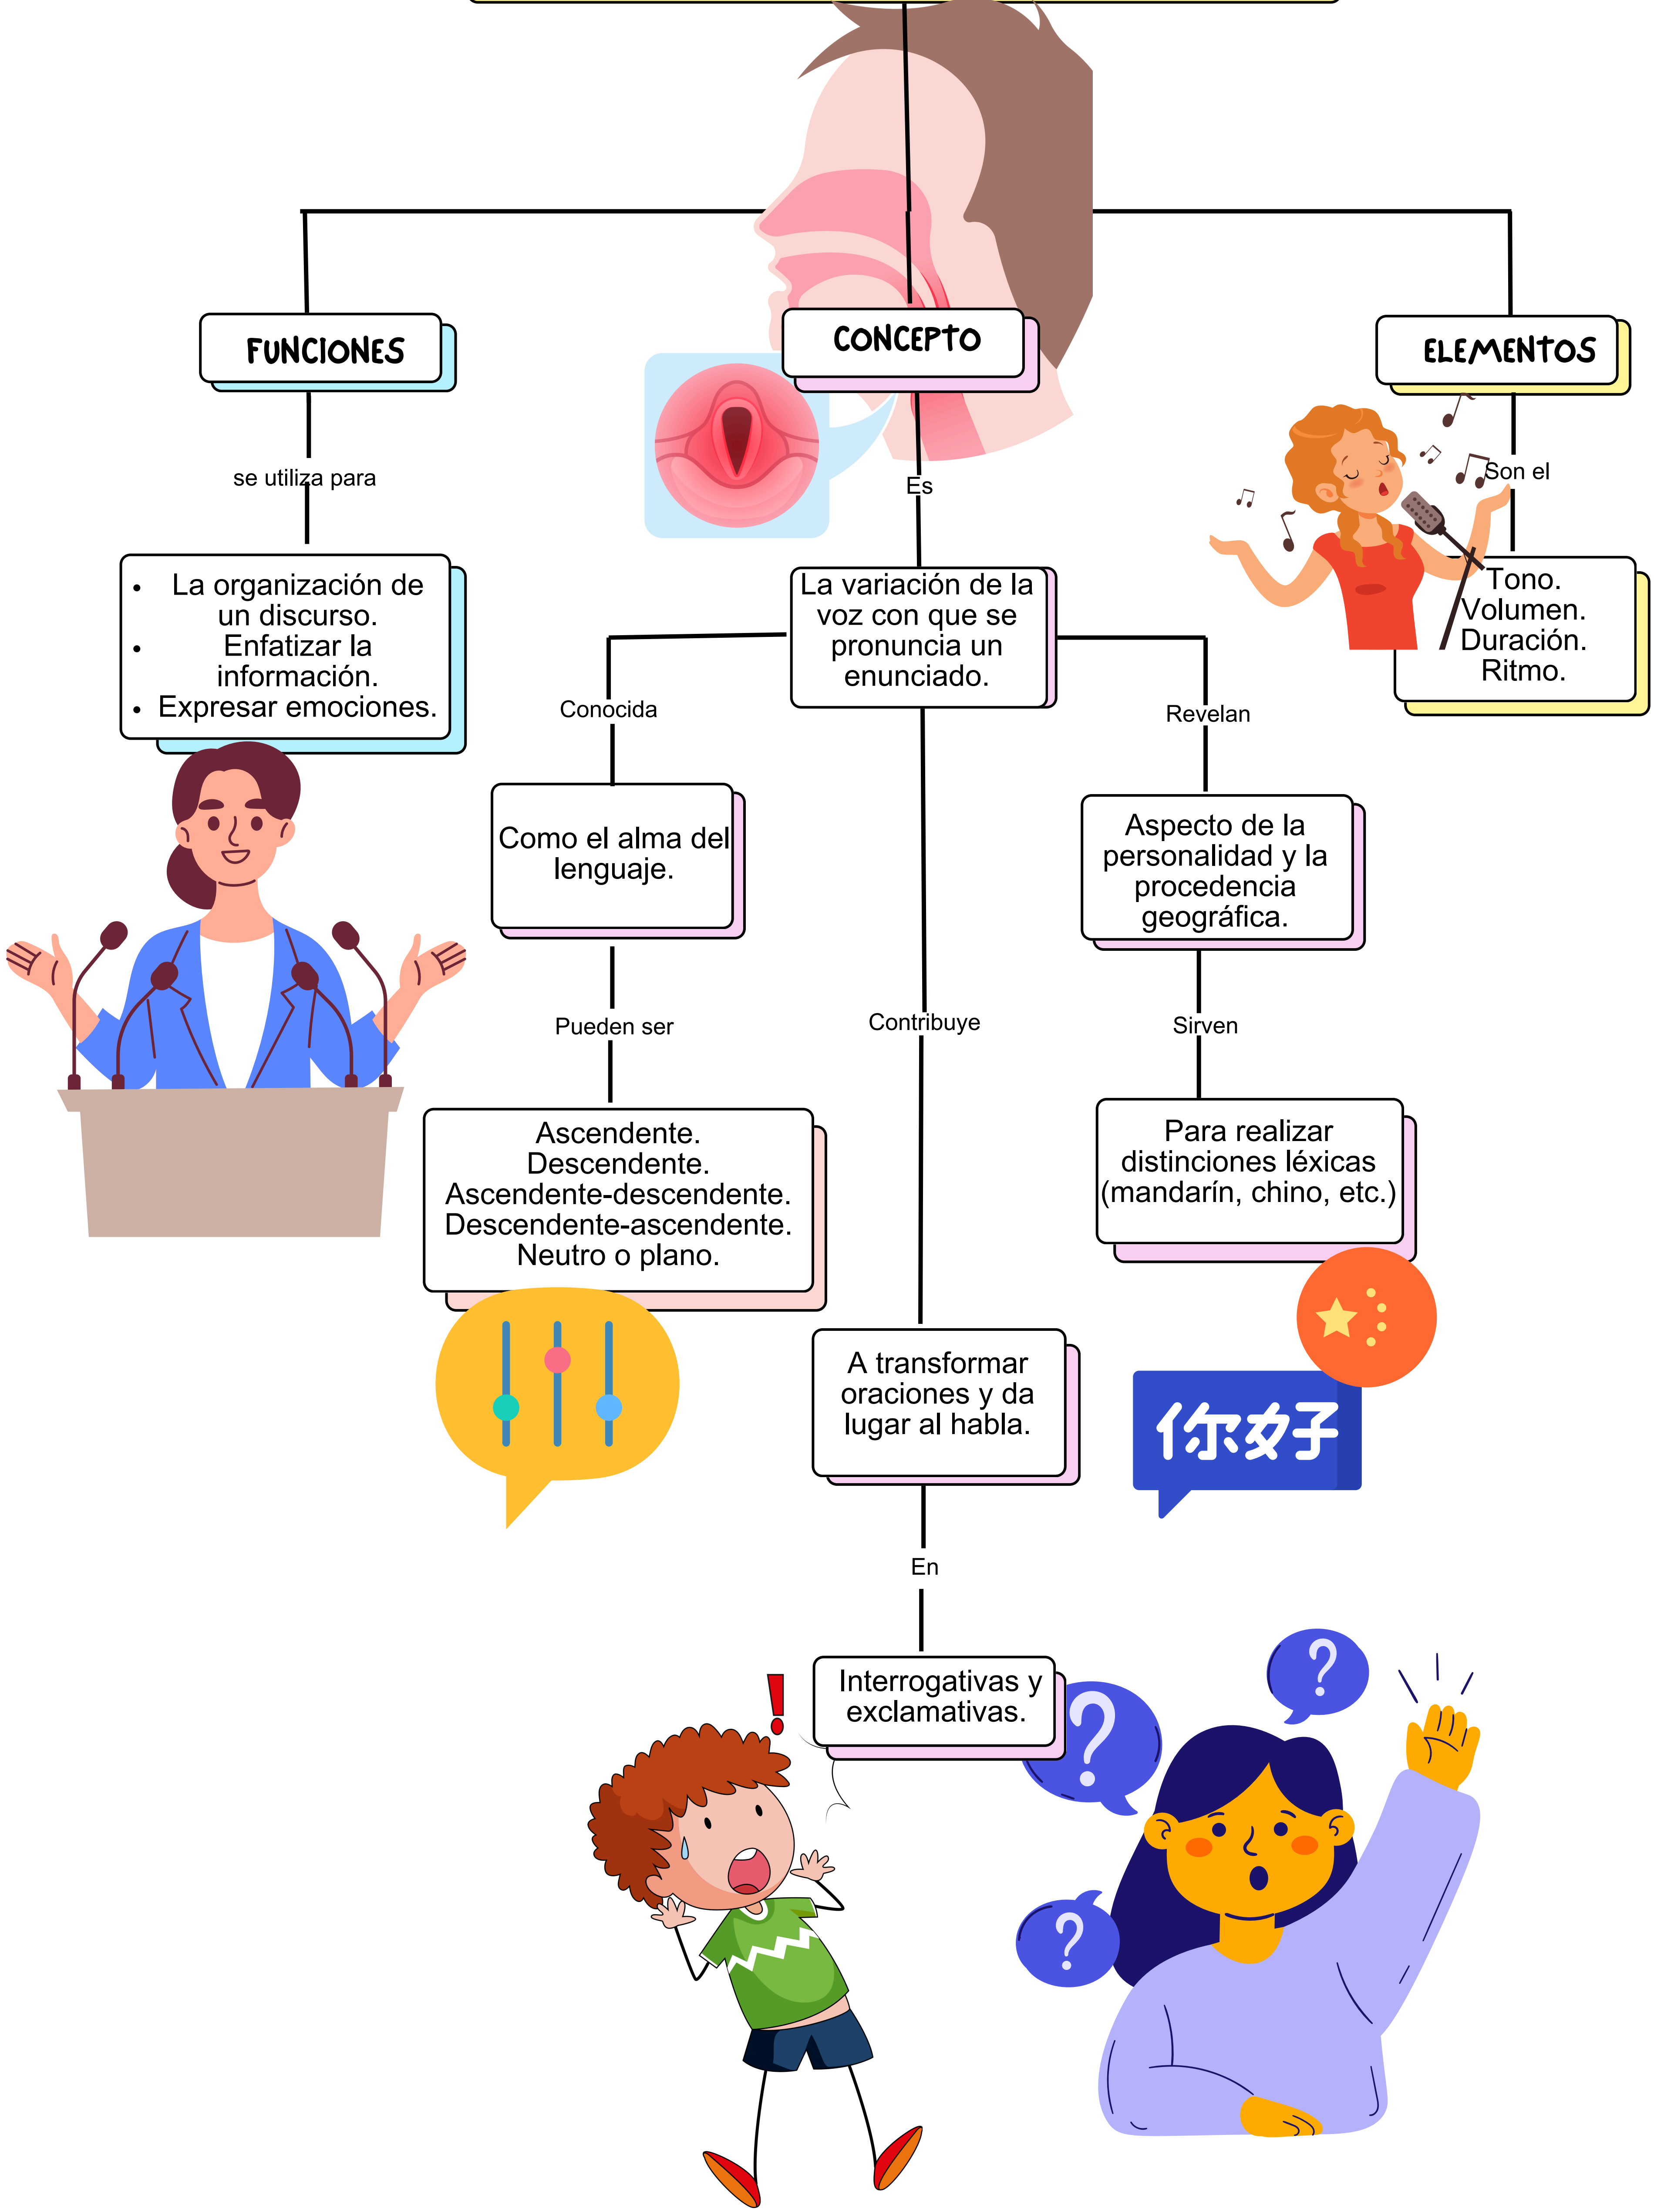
FUNCIONES

se utiliza para

- La organización de un discurso.
- Enfatizar la información.
- Expresar emociones.

CONCEPTO

Es

La variación de la voz con que se pronuncia un enunciado.

Conocida

Como el alma del lenguaje.

Pueden ser

Ascendente.
Descendente.
Ascendente-descendente.
Descendente-ascendente.
Neutro o plano.

Contribuye

A transformar oraciones y da lugar al habla.

En

Interrogativas y exclamativas.

Revelan

Aspecto de la personalidad y la procedencia geográfica.

Sirven

Para realizar distinciones léxicas (mandarín, chino, etc.)

你好

ELEMENTOS

Son el

Tono.
Volumen.
Duración.
Ritmo.